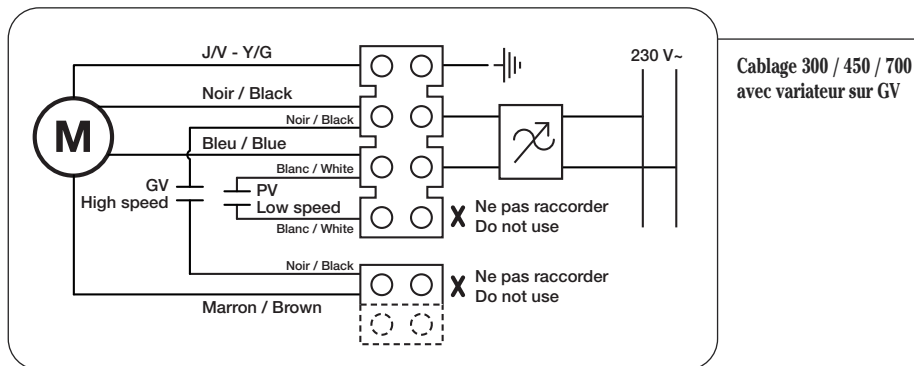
J/V - Y/G

230 V~

Cablage 300 / 450 / 700 avec variateur sur GV

Noir / Black

M

Noir / Black

Bleu / Blue

Blanc / White

GV
High speed

PV
Low speed

Blanc / White

X Ne pas raccorder
Do not use

Noir / Black

X Ne pas raccorder
Do not use

Marron / Brown